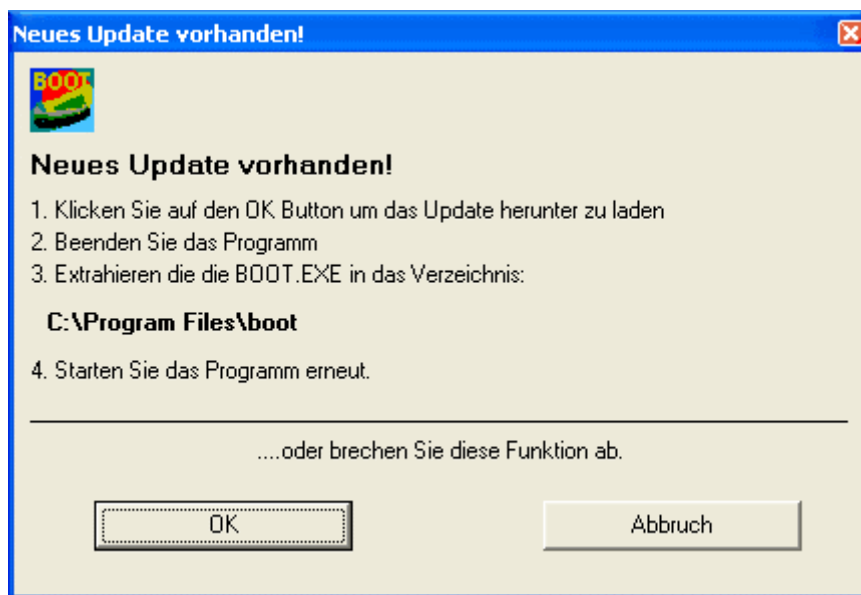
Neues Update vorhanden!

BOOT

Neues Update vorhanden!

1. Klicken Sie auf den OK Button um das Update herunter zu laden
2. Beenden Sie das Programm
3. Extrahieren die die BOOT.EXE in das Verzeichnis:

C:\Program Files\boot

4. Starten Sie das Programm erneut.

....oder brechen Sie diese Funktion ab.

OK

Abbruch